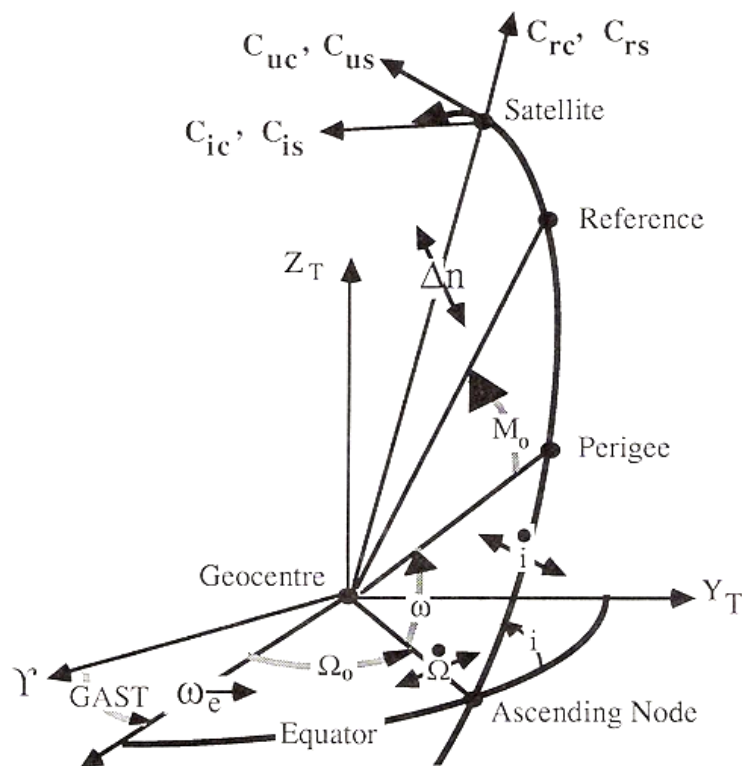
$C_{uc}$, $C_{us}$
$C_{rc}$, $C_{rs}$
$C_{ic}$, $C_{is}$
Satellite
Reference
$Z_T$
$\Delta n$
$M_o$
Perigee
$\dot{i}$
Geocentre
$Y_T$
$\omega$
$\Omega_o$
$\dot{\Omega}$
i
$\Upsilon$
GAST
$\omega_e$
Equator
Ascending Node